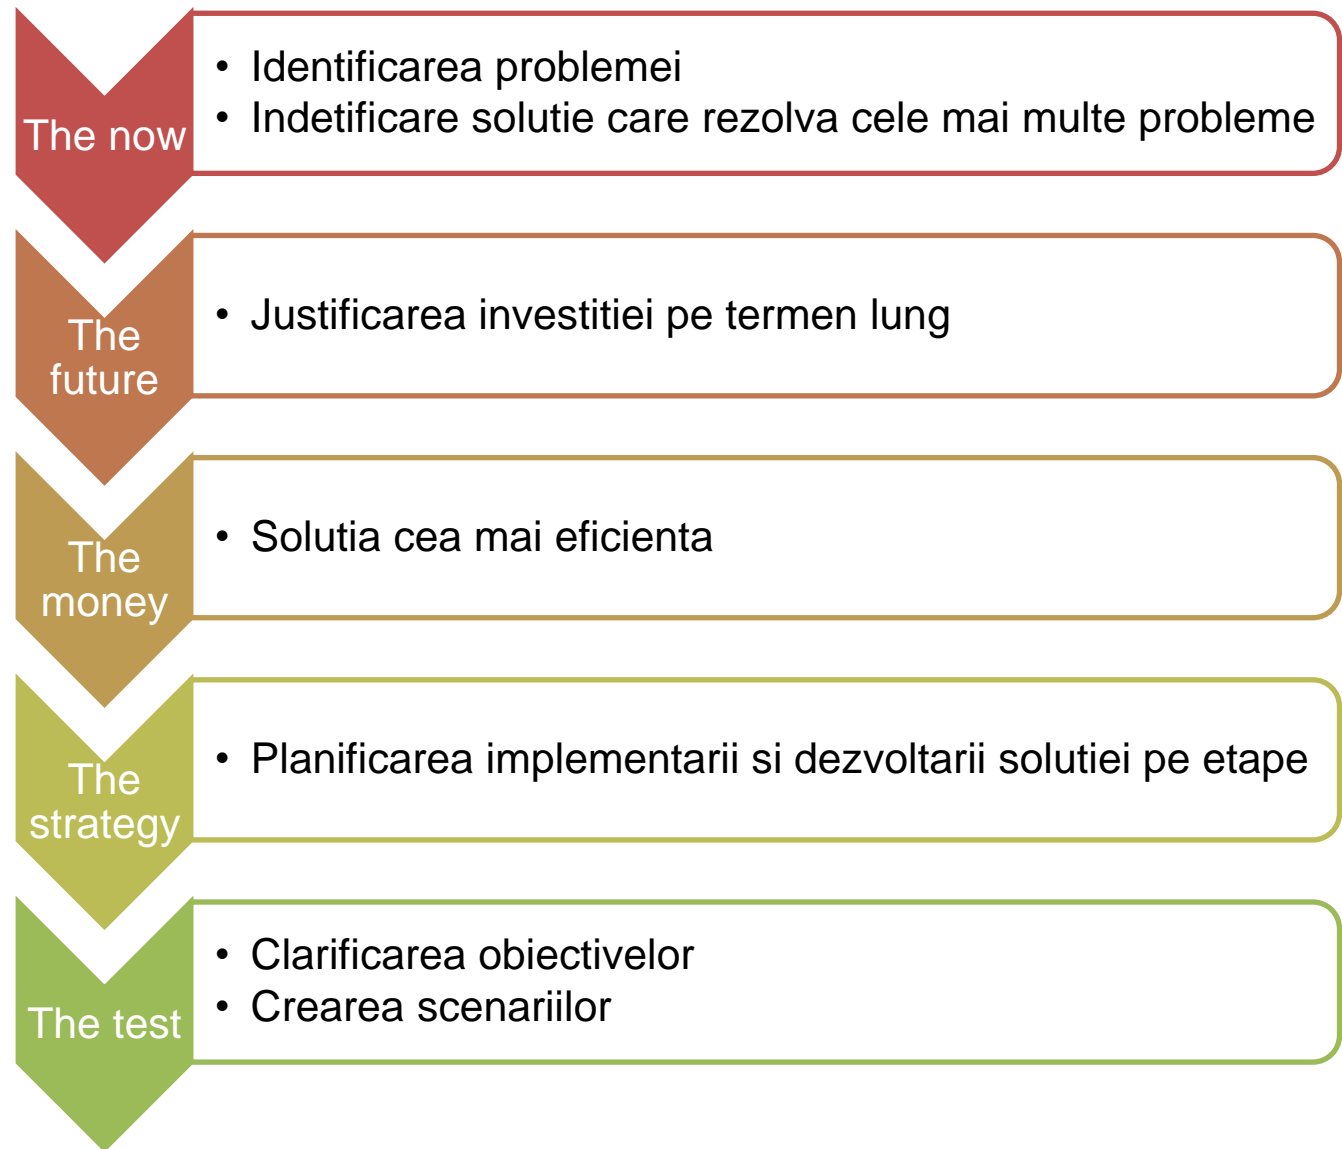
The now

- Identificarea problemei
- Indetificare solutie care rezolva cele mai multe probleme

The future

- Justificarea investitiei pe termen lung

The money

- Solutia cea mai eficienta

The strategy

- Planificarea implementarii si dezvoltarii solutiei pe etape

The test

- Clarificarea obiectivelor
- Crearea scenariilor